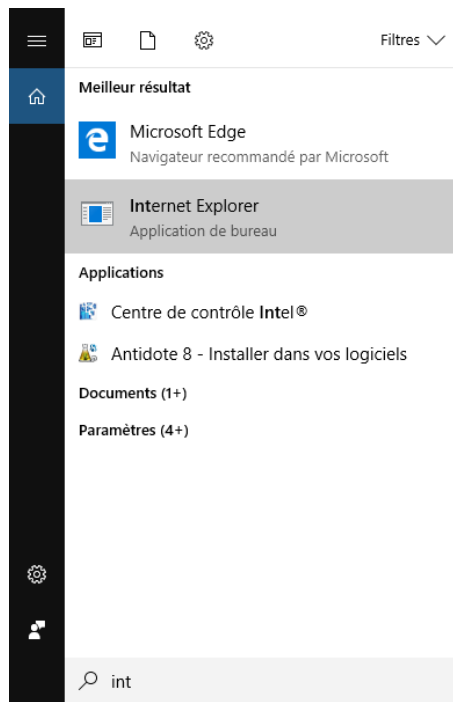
Filtres

Meilleur résultat

Microsoft Edge
Navigateur recommandé par Microsoft

Internet Explorer
Application de bureau

Applications

Centre de contrôle Intel®

Antidote 8 - Installer dans vos logiciels

Documents (1+)

Paramètres (4+)

int